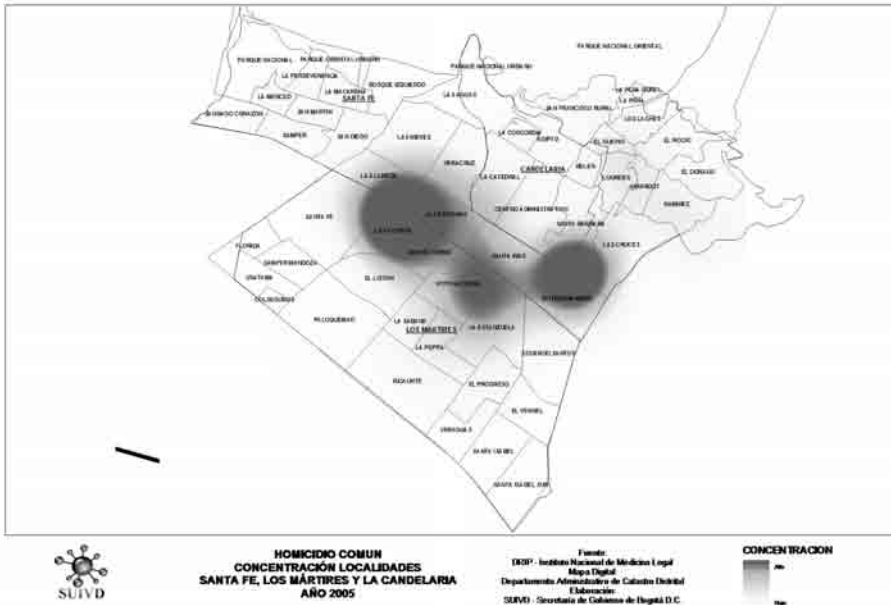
PARQUE NACIONAL ORIENTAL

PARQUE NACIONAL

PARQUE NACIONAL URBANO

LA PERSEVERANCIA

LA MERCED

LA MACARENA

SANTA FE

BOSQUE IZQUIERDO

LAS AGUAS

SAGRADO CORAZON

SAN MARTIN

SAN FRANCISCO RURAL

LA PEÑA

LOURDES

SAMPER

SAN DIEGO

LAS NIEVES

LA CONCORDIA

EGIPTO

EL GUAVIO

EL ROCIO

VERACRUZ

CANDELARIA

BELEN

LA CATEDRAL

LOURDES

EL DORADO

LA ALAMEDA

CENTRO ADMINISTRATIVO

SANTA FE

LA CAPUCHINA

SANTA INES

LAS CRUCES

FLORIDA

SAMPER MENDOZA

LA FAVORITA

SANTA INES

EDUARDO SANTOS

EL LISTON

VOTO NACIONAL

LA SABANA

LOS MARTIRES

LA ESTANZUELA

PALOQUEMAO

LA PEPITA

RICAURTE

EL PROGRESO

EL VERGEL

SANTA ISABEL

SANTA ISABEL SUR

SUIVD

HOMICIDIO COMUN
CONCENTRACIÓN LOCALIDADES
SANTA FE, LOS MÁRTIRES Y LA CANDELARIA
AÑO 2005

Fuente:
DRSP - Instituto Nacional de Medicina Legal
Mapa Digital:
Departamento Administrativo de Catastro Distrital
Elaboración:
SUIVD - Secretaría de Gobierno de Bogotá D.C.

CONCENTRACION
Alta
Baja